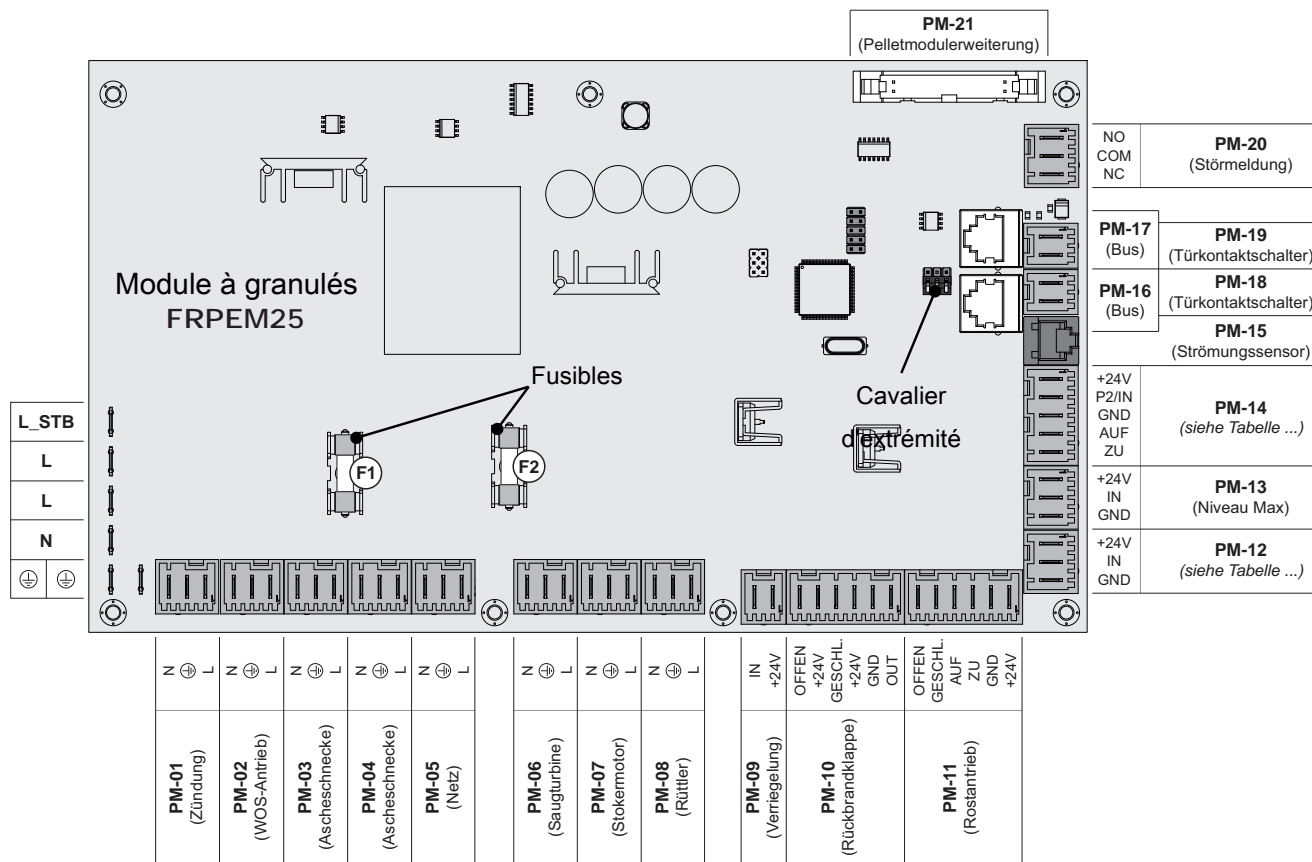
PM-21
(Pelletmodulerweiterung)

NO
COM
NC

PM-20
(Störmeldung)

PM-17
(Bus)

PM-19
(Türkontaktschalter)

PM-16
(Bus)

PM-18
(Türkontaktschalter)

PM-15
(Strömungssensor)

+24V
P2/IN
GND
AUF
ZU

PM-14
*(siehe Tabelle ...)*

+24V
IN
GND

PM-13
(Niveau Max)

+24V
IN
GND

PM-12
*(siehe Tabelle ...)*

Module à granulés
FRPEM25

Fusibles

Cavalier
d'extrémité

F1

F2

| L_STB |
|---|
| L |
| L |
| N |
| ⏚ ⏚ |

N ⏚ L
PM-01
(Zündung)

N ⏚ L
PM-02
(WOS-Antrieb)

N ⏚ L
PM-03
(Ascheschnecke)

N ⏚ L
PM-04
(Ascheschnecke)

N ⏚ L
PM-05
(Netz)

N ⏚ L
PM-06
(Saugturbine)

N ⏚ L
PM-07
(Stokermotor)

N ⏚ L
PM-08
(Rüttler)

IN
+24V
PM-09
(Verriegelung)

OFFEN
+24V
GESCHL.
+24V
GND
OUT
PM-10
(Rückbrandklappe)

OFFEN
GESCHL.
AUF
ZU
GND
+24V
PM-11
(Rostantrieb)